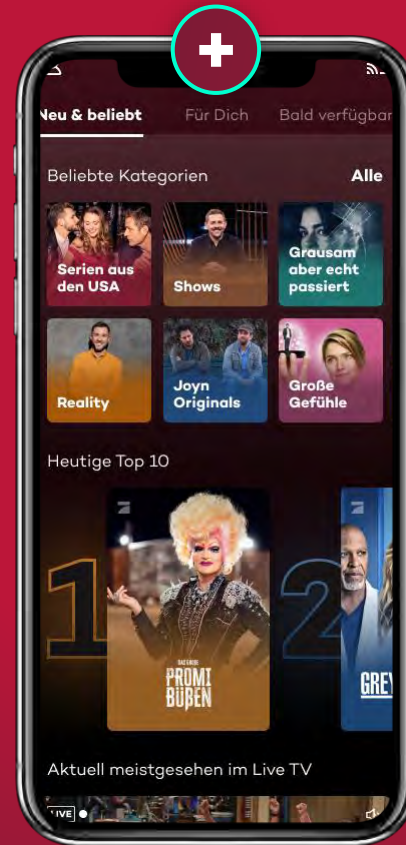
Neu & beliebt Für Dich Bald verfügbar

Beliebte Kategorien Alle

Serien aus den USA

Shows

Grausam aber echt passiert

Reality

Joyn Originals

Große Gefühle

Heutige Top 10

1

DAS GROSSE PROMI BÜẞEN

2

GREY

Aktuell meistgesehen im Live TV

LIVE